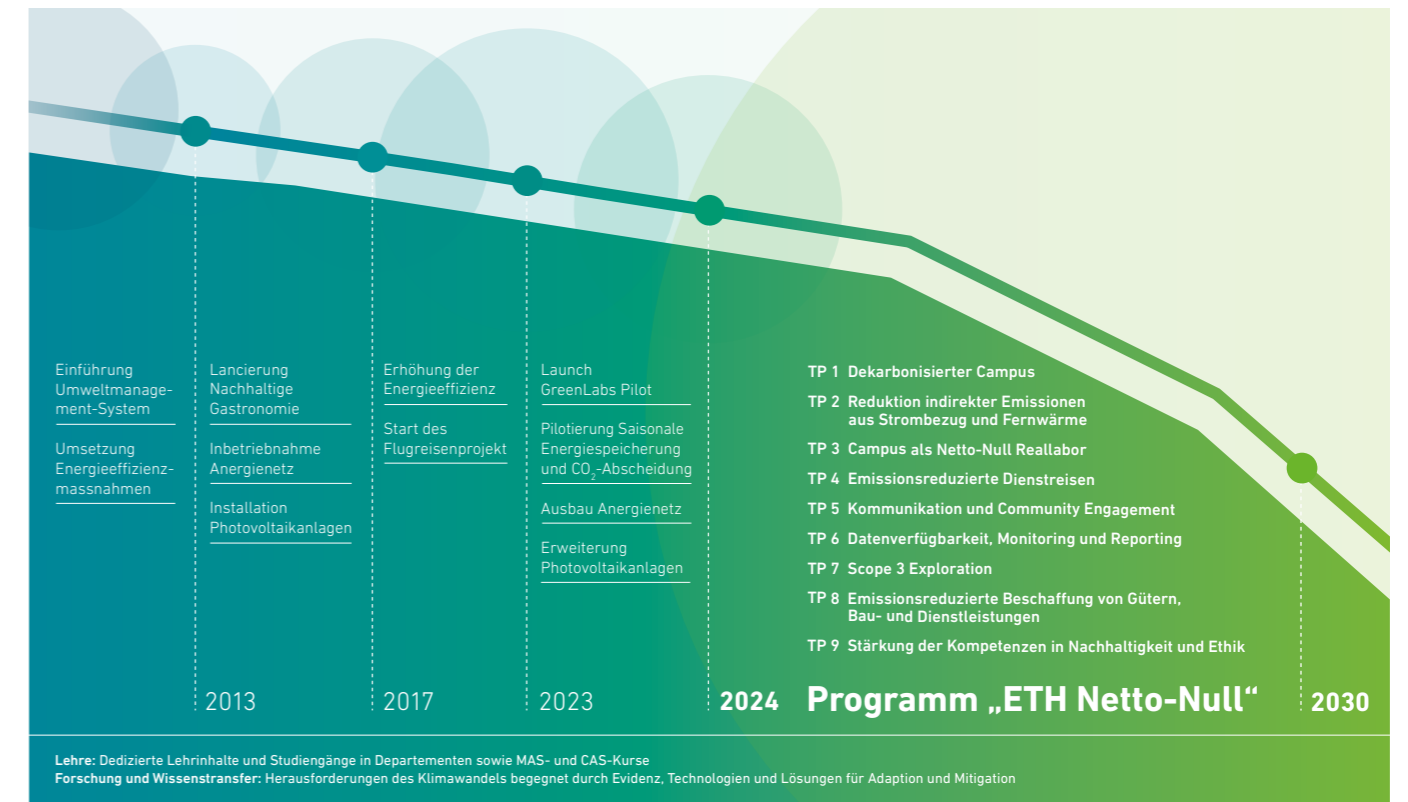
Einführung Umweltmanagement-System

Umsetzung Energieeffizienzmassnahmen

Lancierung Nachhaltige Gastronomie

Inbetriebnahme Anergienetz

Installation Photovoltaikanlagen

Erhöhung der Energieeffizienz

Start des Flugreisenprojekt

Launch GreenLabs Pilot

Pilotierung Saisonale Energiespeicherung und $CO_2$-Abscheidung

Ausbau Anergienetz

Erweiterung Photovoltaikanlagen

TP 1 Dekarbonisierter Campus
TP 2 Reduktion indirekter Emissionen aus Strombezug und Fernwärme
TP 3 Campus als Netto-Null Reallabor
TP 4 Emissionsreduzierte Dienstreisen
TP 5 Kommunikation und Community Engagement
TP 6 Datenverfügbarkeit, Monitoring und Reporting
TP 7 Scope 3 Exploration
TP 8 Emissionsreduzierte Beschaffung von Gütern, Bau- und Dienstleistungen
TP 9 Stärkung der Kompetenzen in Nachhaltigkeit und Ethik

2013 2017 2023 2024 Programm „ETH Netto-Null“ 2030

Lehre: Dedizierte Lehrinhalte und Studiengänge in Departementen sowie MAS- und CAS-Kurse
Forschung und Wissenstransfer: Herausforderungen des Klimawandels begegnet durch Evidenz, Technologien und Lösungen für Adaption und Mitigation